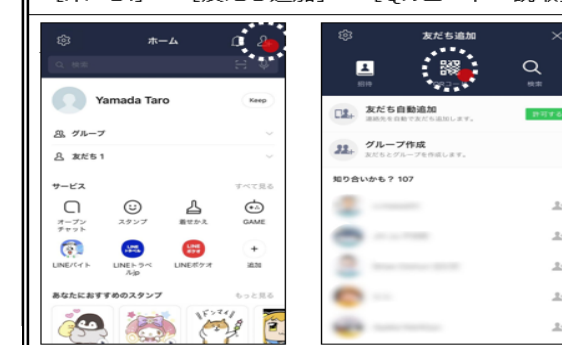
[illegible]「友だち追加」→「QRコード」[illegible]

ホーム

Q 検索

Yamada Taro

Keep

グループ

友だち 1

サービス

すべて見る

オープンチャット

スタンプ

着せかえ

GAME

LINEバイト

LINEトラベルjp

LINEポケオ

追加

あなたにおすすめのスタンプ

もっと見る

友だち追加

招待

QRコード

検索

友だち自動追加

連絡先を自動で友だち追加します。

許可する

グループ作成

友だちとグループを作成します。

知り合いかも？ 107